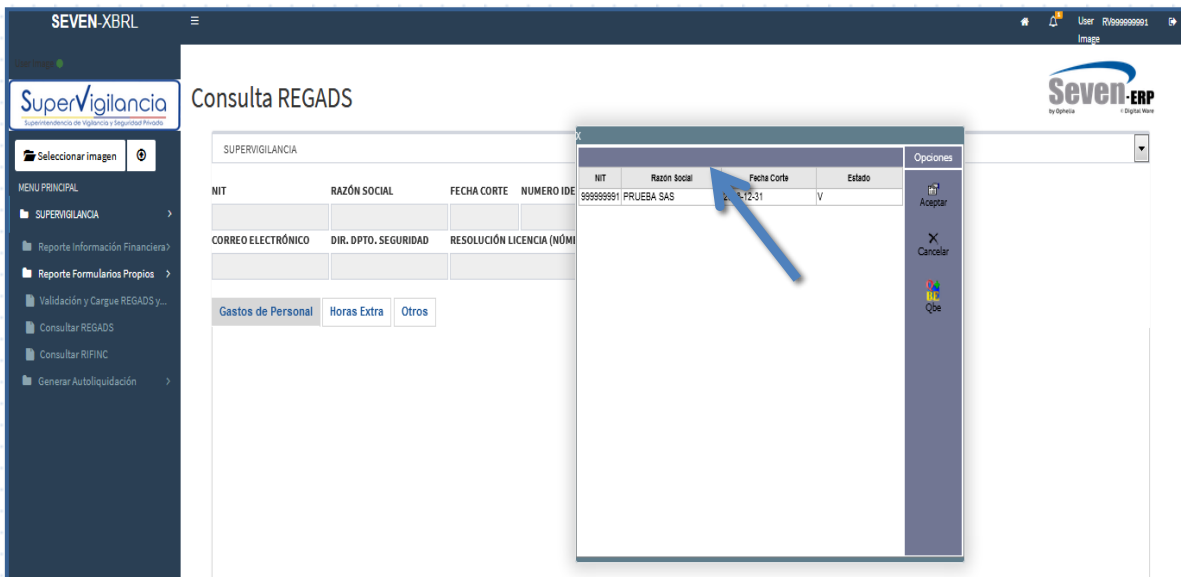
SEVEN-XBRL

User RV999999991 Image

User Image

SuperVigilancia
Superintendencia de Vigilancia y Seguridad Privada

Seleccionar imagen

MENU PRINCIPAL

SUPERVIGILANCIA

Reporte Información Financiera

Reporte Formularios Propios

Validación y Cargue REGADS y...

Consultar REGADS

Consultar RIFINC

Generar Autoliquidación

Consulta REGADS

Seven-ERP
by Ophelia
Digital Ware

SUPERVIGILANCIA

NIT | RAZÓN SOCIAL | FECHA CORTE | NUMERO IDE

CORREO ELECTRÓNICO | DIR. DPTO. SEGURIDAD | RESOLUCIÓN LICENCIA (NÚM

Gastos de Personal | Horas Extra | Otros

X

| NIT | Razón Social | Fecha Corte | Estado |
|---|---|---|---|
| 999999991 | PRUEBA SAS | 2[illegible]-12-31 | V |

Opciones

Aceptar

Cancelar

Qbe